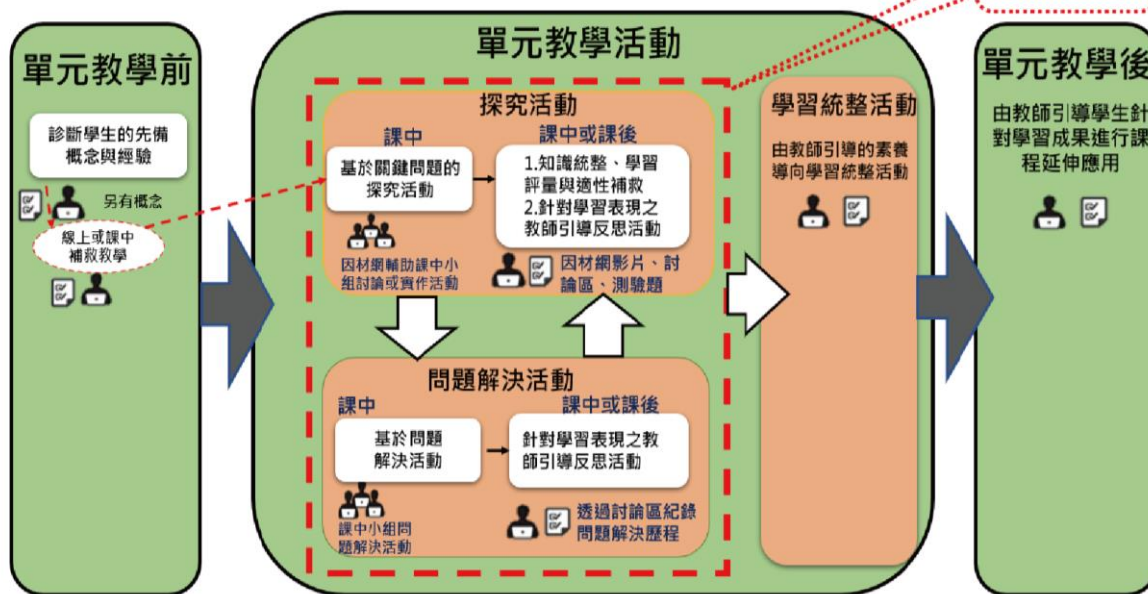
單元教學前

診斷學生的先備概念與經驗

另有概念

線上或課中補救教學

單元教學活動

探究活動

課中

基於關鍵問題的探究活動

因材網輔助課中小組討論或實作活動

課中或課後

1.知識統整、學習評量與適性補救
2.針對學習表現之教師引導反思活動

因材網影片、討論區、測驗題

問題解決活動

課中

基於問題解決活動

課中小組問題解決活動

課中或課後

針對學習表現之教師引導反思活動

透過討論區紀錄問題解決歷程

學習統整活動

由教師引導的素養導向學習統整活動

單元教學後

由教師引導學生針對學習成果進行課程延伸應用